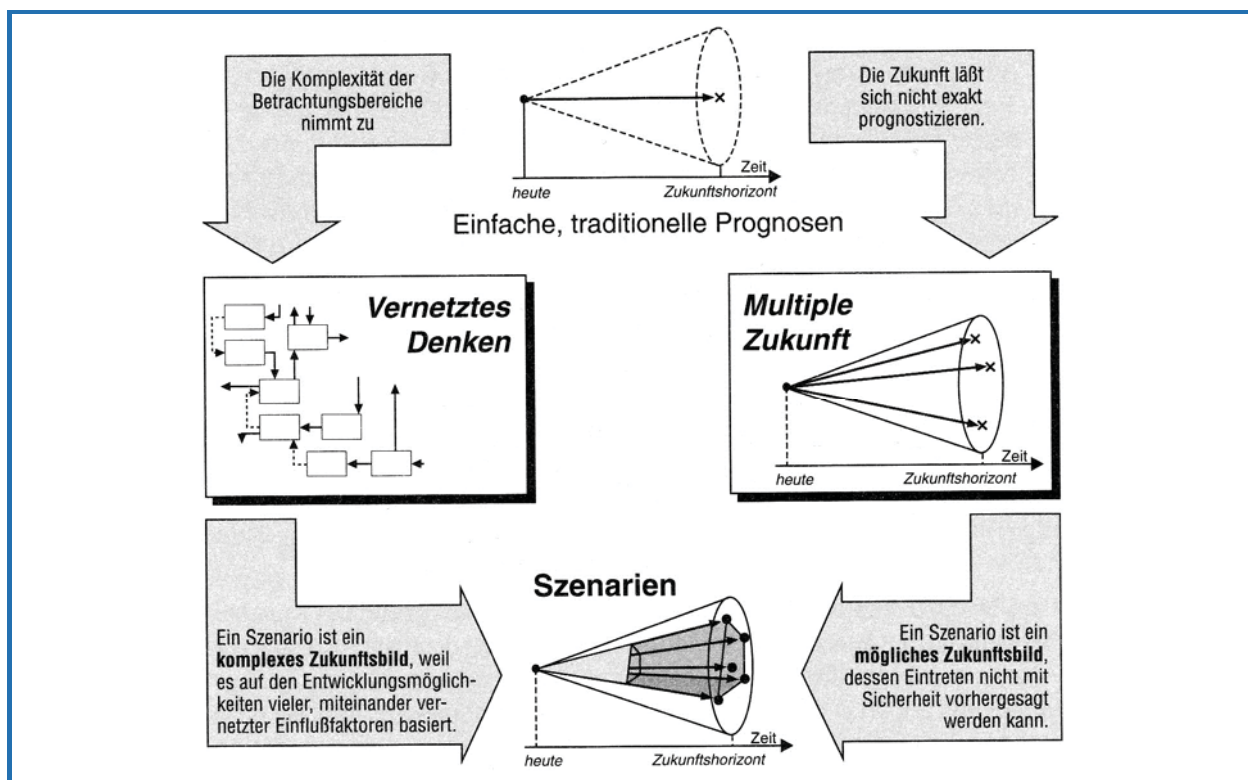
Die Komplexität der Betrachtungsbereiche nimmt zu

Zeit

heute

Zukunftshorizont

Einfache, traditionelle Prognosen

Die Zukunft läßt sich nicht exakt prognostizieren.

Vernetztes Denken

Multiple Zukunft

Zeit

heute

Zukunftshorizont

Szenarien

Ein Szenario ist ein **komplexes Zukunftsbild**, weil es auf den Entwicklungsmöglichkeiten vieler, miteinander vernetzter Einflußfaktoren basiert.

Zeit

heute

Zukunftshorizont

Ein Szenario ist ein **mögliches Zukunftsbild**, dessen Eintreten nicht mit Sicherheit vorhergesagt werden kann.